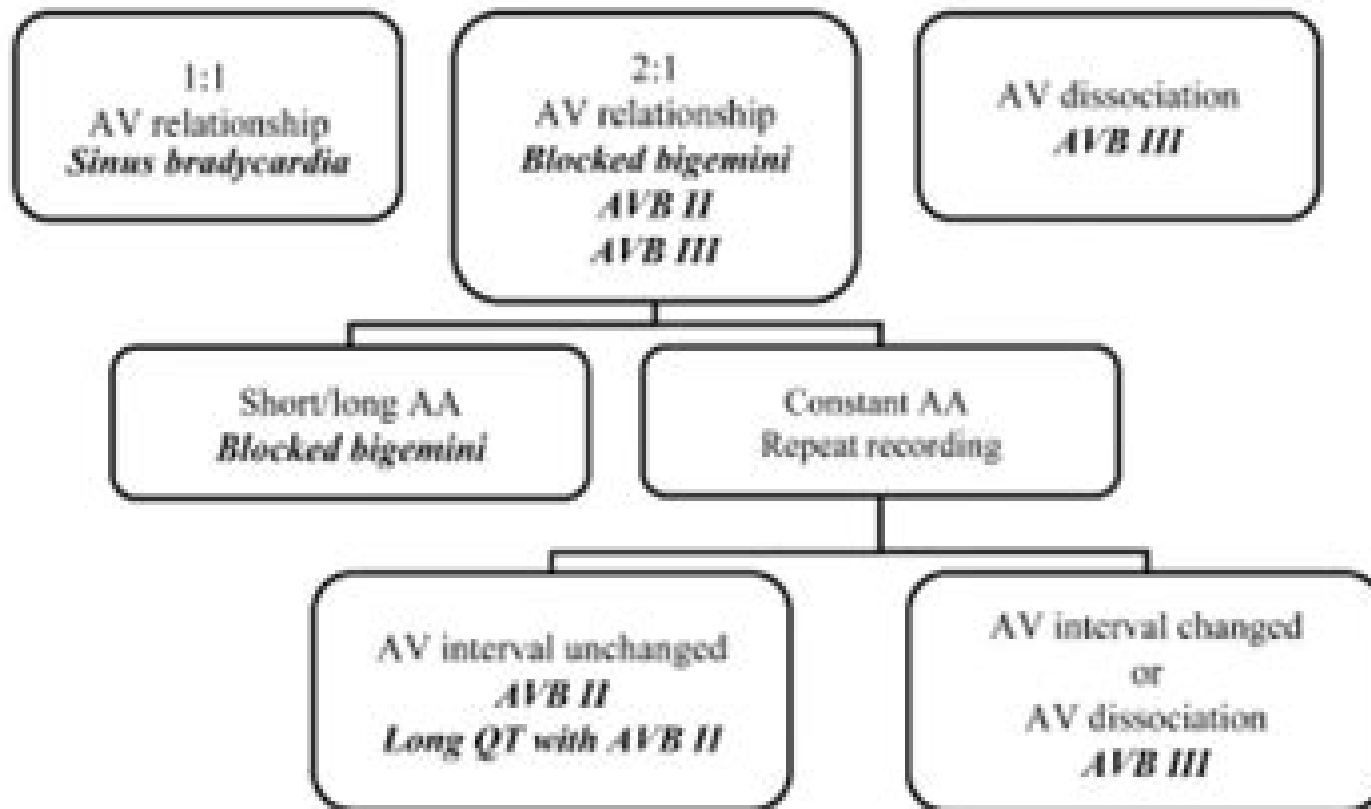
1:1
AV relationship
*Sinus bradycardia*

2:1
AV relationship
*Blocked bigemini*
*AVB II*
*AVB III*

AV dissociation
*AVB III*

Short/long AA
*Blocked bigemini*

Constant AA
Repeat recording

AV interval unchanged
*AVB II*
*Long QT with AVB II*

AV interval changed
or
AV dissociation
*AVB III*